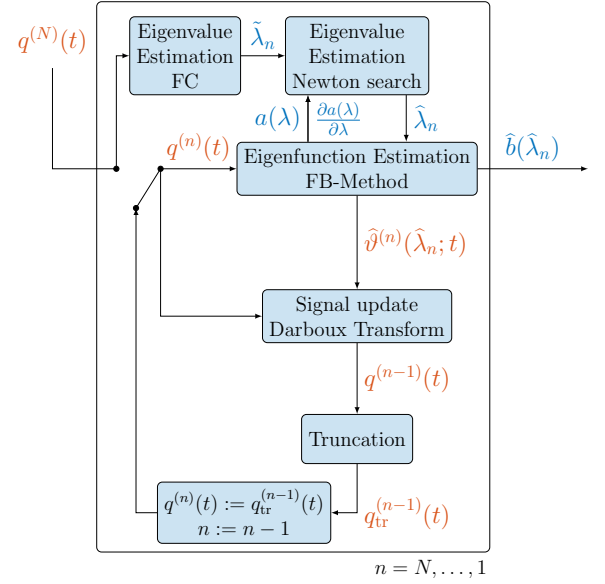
$q^{(N)}(t)$

Eigenvalue Estimation FC

$\tilde{\lambda}_n$

Eigenvalue Estimation Newton search

$a(\lambda)$

$\frac{\partial a(\lambda)}{\partial \lambda}$

$\hat{\lambda}_n$

$q^{(n)}(t)$

Eigenfunction Estimation FB-Method

$\hat{b}(\hat{\lambda}_n)$

$\hat{\vartheta}^{(n)}(\hat{\lambda}_n; t)$

Signal update Darboux Transform

$q^{(n-1)}(t)$

Truncation

$q^{(n)}(t) := q_{\text{tr}}^{(n-1)}(t)$
$n := n-1$

$q_{\text{tr}}^{(n-1)}(t)$

$n = N, \ldots, 1$